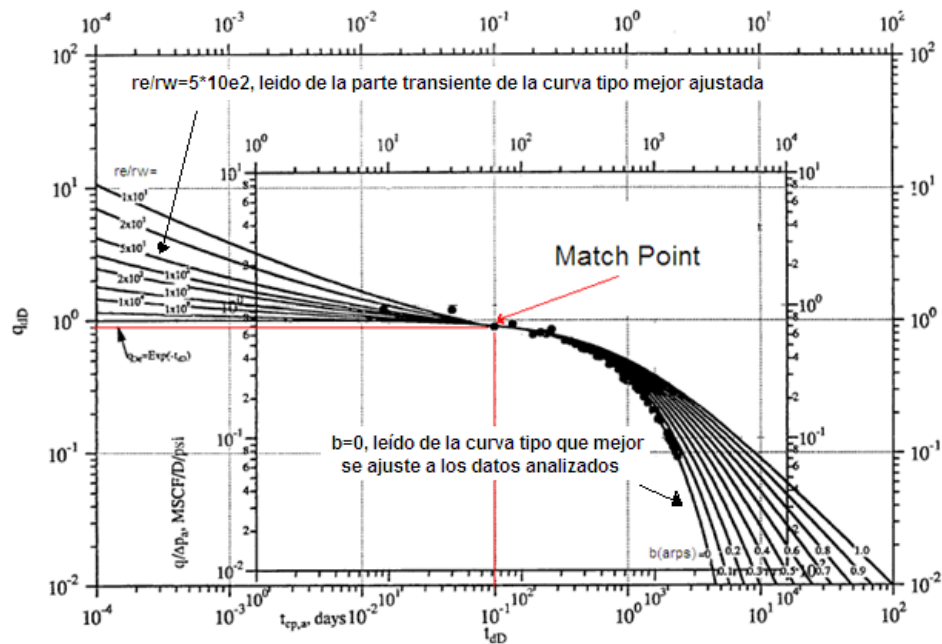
$10^{-4}$ $10^{-3}$ $10^{-2}$ $10^{-1}$ $10^{0}$ $10^{1}$ $10^{2}$

$10^{2}$

re/rw=5*10e2, leido de la parte transiente de la curva tipo mejor ajustada

$10^{0}$ $10^{1}$ $10^{2}$ $10^{3}$ $10^{4}$

re/rw=
$1x10^1$
$2x10^1$
$5x10^1$
$2x10^2$
$1x10^2$
$1x10^3$
$1x10^4$
$1x10^5$

Match Point

$q_{dD}$

$q_{Dd}$=Exp($-t_{dD}$)

b=0, leído de la curva tipo que mejor se ajuste a los datos analizados

q/Δ$p_a$, MSCF/D/psi

b(arps)=0 0.1 0.2 0.3 0.4 0.5 0.6 0.7 0.8 0.9 1.0

$10^{1}$ $10^{0}$ $10^{-1}$ $10^{-2}$

$t_{cp,a}$, days

$t_{dD}$

$10^{-4}$ $10^{-3}$ $10^{-2}$ $10^{-1}$ $10^{0}$ $10^{1}$ $10^{2}$